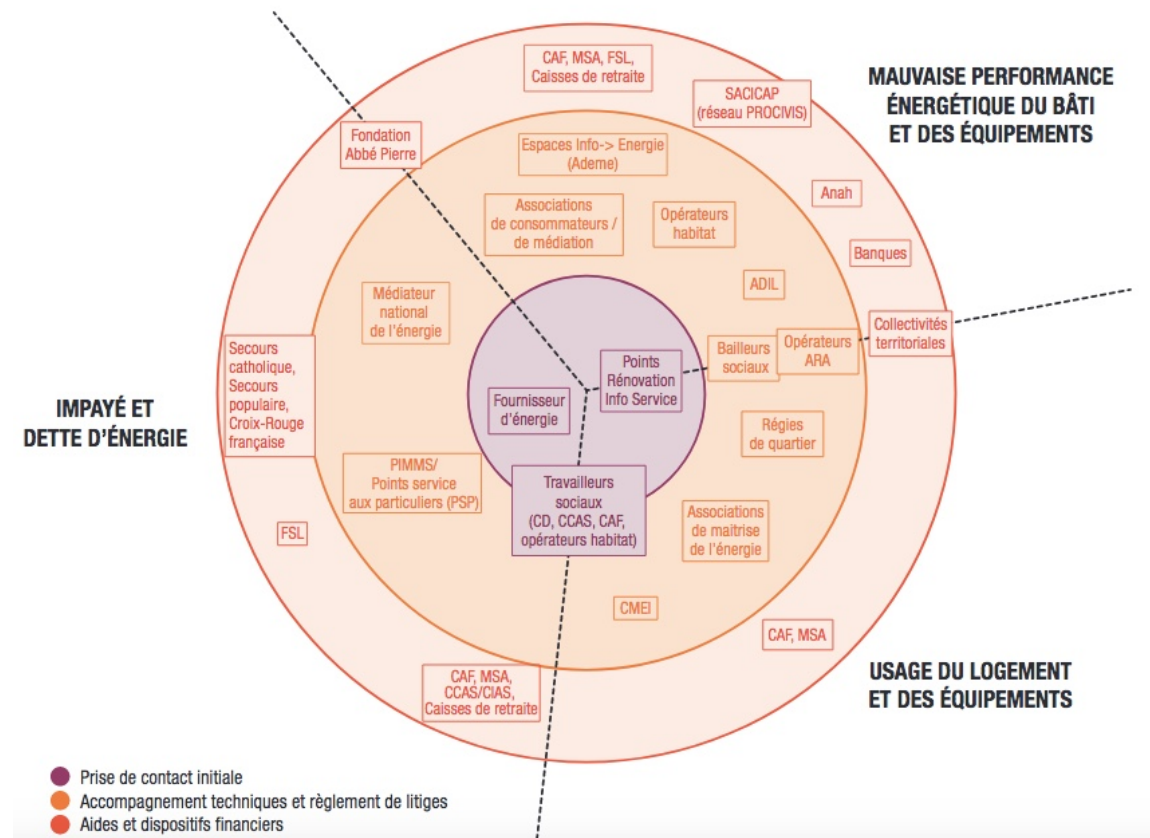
CAF, MSA, FSL, Caisses de retraite

MAUVAISE PERFORMANCE ÉNERGÉTIQUE DU BÂTI ET DES ÉQUIPEMENTS

SACICAP (réseau PROCIVIS)

Fondation Abbé Pierre

Espaces Info-> Energie (Ademe)

Anah

Associations de consommateurs / de médiation

Opérateurs habitat

Banques

ADIL

Médiateur national de l'énergie

Collectivités territoriales

Secours catholique, Secours populaire, Croix-Rouge française

Points Rénovation Info Service

Bailleurs sociaux

Opérateurs ARA

IMPAYÉ ET DETTE D'ÉNERGIE

Fournisseur d'énergie

Régies de quartier

PIMMS/ Points service aux particuliers (PSP)

Travailleurs sociaux (CD, CCAS, CAF, opérateurs habitat)

Associations de maitrise de l'énergie

FSL

CMEI

CAF, MSA

CAF, MSA, CCAS/CIAS, Caisses de retraite

USAGE DU LOGEMENT ET DES ÉQUIPEMENTS

Prise de contact initiale
Accompagnement techniques et règlement de litiges
Aides et dispositifs financiers